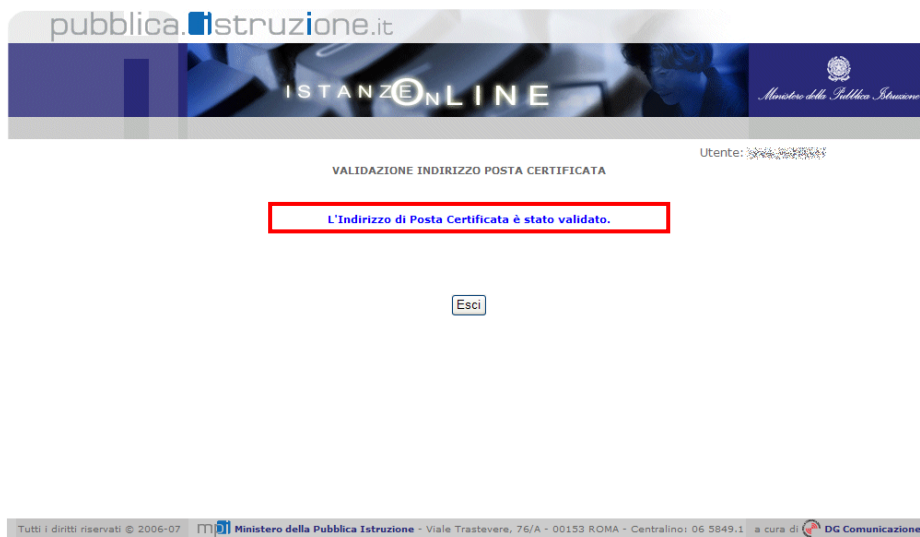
pubblica.istruzione.it

ISTANZE ONLINE

Ministero della Pubblica Istruzione

Utente: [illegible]

VALIDAZIONE INDIRIZZO POSTA CERTIFICATA

L'Indirizzo di Posta Certificata è stato validato.

Esci

Tutti i diritti riservati © 2006-07 mpi Ministero della Pubblica Istruzione - Viale Trastevere, 76/A - 00153 ROMA - Centralino: 06 5849.1 a cura di DG Comunicazione